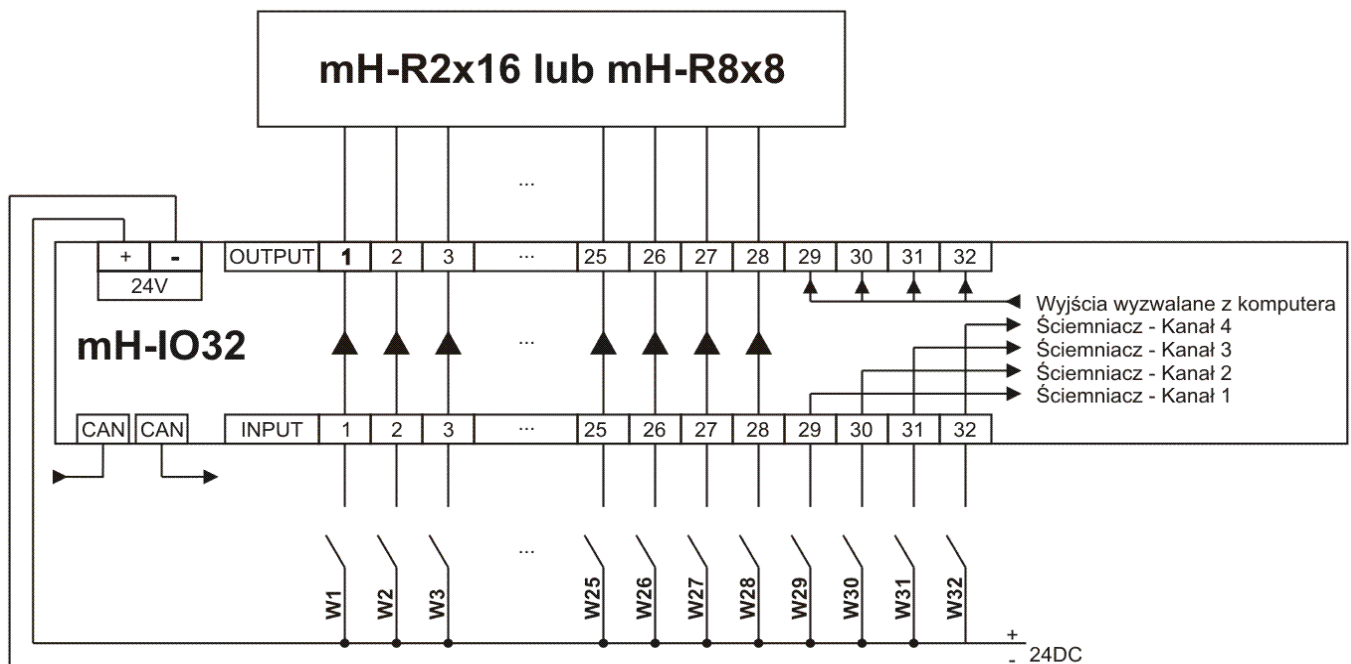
mH-R2x16 lub mH-R8x8

...

+ -
24V

OUTPUT 1 2 3 ... 25 26 27 28 29 30 31 32

Wyjścia wyzwalane z komputera
Ściemniacz - Kanał 4
Ściemniacz - Kanał 3
Ściemniacz - Kanał 2
Ściemniacz - Kanał 1

mH-IO32

...

CAN CAN

INPUT 1 2 3 ... 25 26 27 28 29 30 31 32

...

W1 W2 W3 W25 W26 W27 W28 W29 W30 W31 W32

+
- 24DC